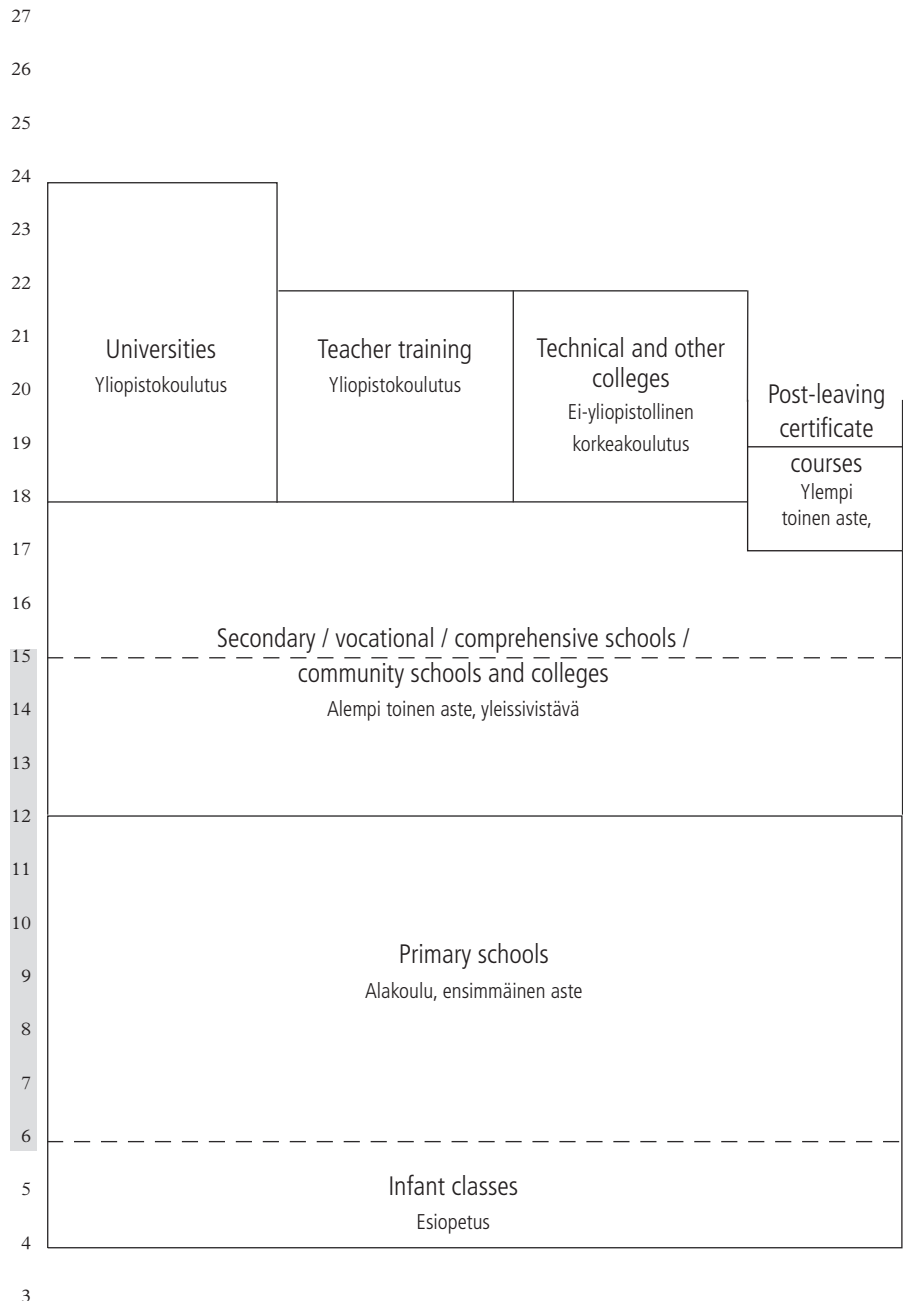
27
26
25
24
23
22
21
20
19
18
17
16
15
14
13
12
11
10
9
8
7
6
5
4
3

Universities
Yliopistokoulutus

Teacher training
Yliopistokoulutus

Technical and other colleges
Ei-yliopistollinen korkeakoulutus

Post-leaving certificate courses
Ylempi toinen aste,

Secondary / vocational / comprehensive schools / community schools and colleges
Alempi toinen aste, yleissivistävä

Primary schools
Alakoulu, ensimmäinen aste

Infant classes
Esiopetus